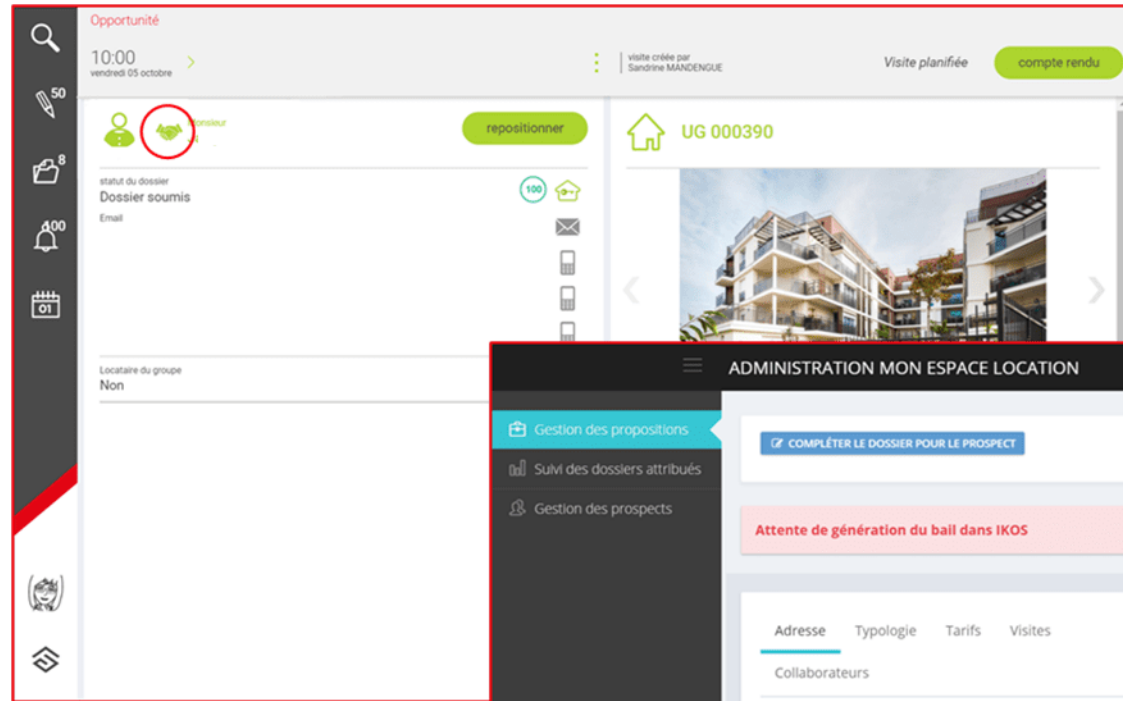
50
8
100
01

Opportunité

10:00
vendredi 05 octobre

visite créée par
Sandrine MANDENGUE

Visite planifiée

compte rendu

Monsieur

repositionner

UG 000390

statut du dossier
Dossier soumis

100

Email

Locataire du groupe
Non

ADMINISTRATION MON ESPACE LOCATION

Gestion des propositions

Suivi des dossiers attribués

Gestion des prospects

COMPLÉTER LE DOSSIER POUR LE PROSPECT

Attente de génération du bail dans IKOS

Adresse Typologie Tarifs Visites

Collaborateurs